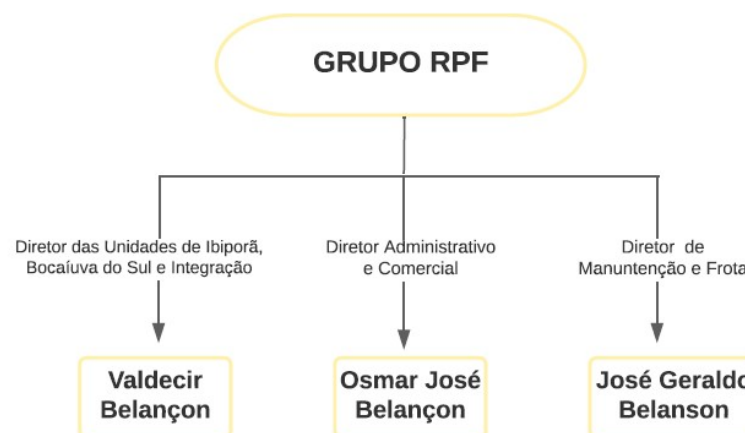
GRUPO RPF

Diretor das Unidades de Ibiporã, Bocaíuva do Sul e Integração

Diretor Administrativo e Comercial

Diretor de Manuntenção e Frota

Valdecir Belançon

Osmar José Belançon

José Geraldo Belanson